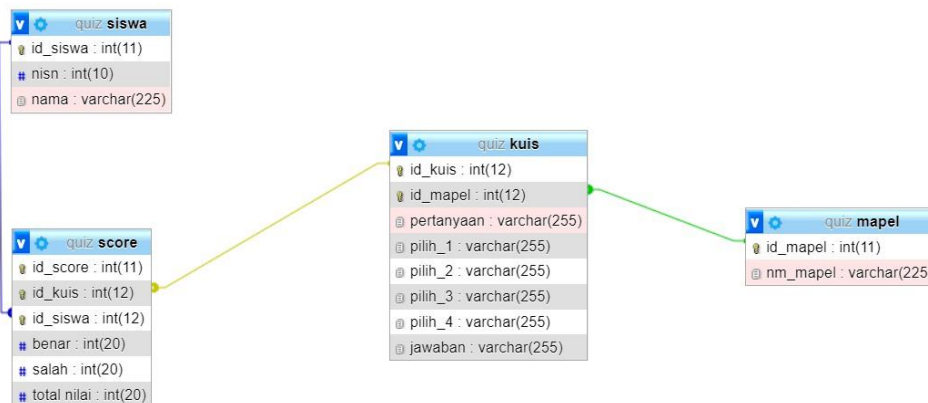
v quiz siswa
id_siswa : int(11)
nisn : int(10)
nama : varchar(225)

v quiz kuis
id_kuis : int(12)
id_mapel : int(12)
pertanyaan : varchar(255)
pilih_1 : varchar(255)
pilih_2 : varchar(255)
pilih_3 : varchar(255)
pilih_4 : varchar(255)
jawaban : varchar(255)

v quiz mapel
id_mapel : int(11)
nm_mapel : varchar(225

v quiz score
id_score : int(11)
id_kuis : int(12)
id_siswa : int(12)
benar : int(20)
salah : int(20)
total nilai : int(20)